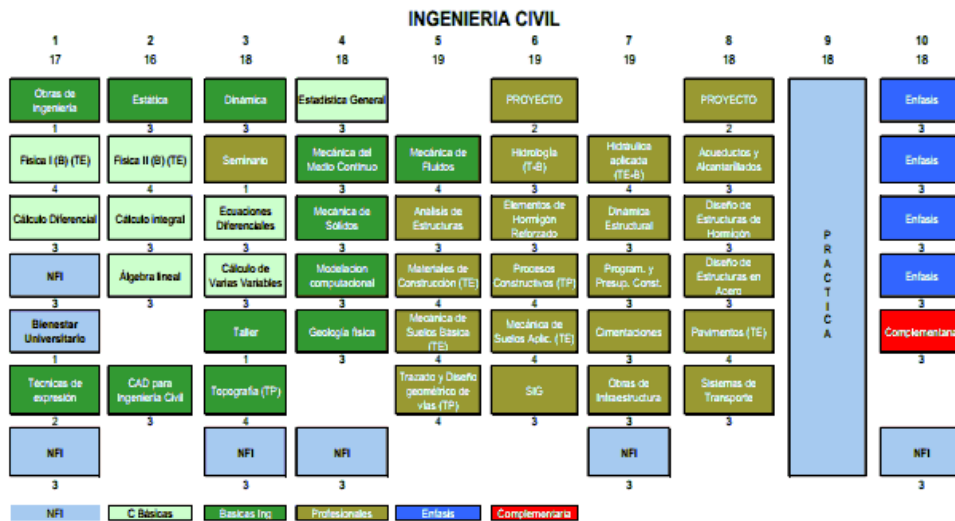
INGENIERIA CIVIL

| 1 | 2 | 3 | 4 | 5 | 6 | 7 | 8 | 9 | 10 |
|---|---|---|---|---|---|---|---|---|---|
| 17 | 16 | 18 | 18 | 19 | 19 | 19 | 18 | 18 | 18 |
| Obras de Ingeniería 1 | Estática 3 | Dinámica 3 | Estadística General 3 | | PROYECTO 2 | | PROYECTO 2 | PRACTICA | Enfasis 3 |
| Física I (B) (TE) 4 | Física II (B) (TE) 4 | Seminario 1 | Mecánica del Medio Continuo 3 | Mecánica de Fluidos 4 | Hidrología (T-B) 3 | Hidráulica aplicada (TE-B) 4 | Acueductos y Alcantarillados 3 | | Enfasis 3 |
| Cálculo Diferencial 3 | Cálculo integral 3 | Ecuaciones Diferenciales 3 | Mecánica de Sólidos 3 | Análisis de Estructuras 3 | Elementos de Hormigón Reforzado 3 | Dinámica Estructural 3 | Diseño de Estructuras de Hormigón 3 | | Enfasis 3 |
| NFI 3 | Álgebra lineal 3 | Cálculo de Varias Variables 3 | Modelación computacional 3 | Materiales de Construcción (TE) 4 | Procesos Constructivos (TP) 4 | Program. y Presup. Const. 3 | Diseño de Estructuras en Acero 3 | | Enfasis 3 |
| Bienestar Universitario 1 | | Taller 1 | Geología física 3 | Mecánica de Suelos Básica (TE) 4 | Mecánica de Suelos Aplic. (TE) 4 | Cimentaciones 3 | Pavimentos (TE) 4 | | Complementaria 3 |
| Técnicas de expresión 2 | CAD para Ingeniería Civil 3 | Topografía (TP) 4 | | Trazado y Diseño geométrico de vías (TP) 4 | SIG 3 | Obras de Infraestructura 3 | Sistemas de Transporte 3 | | |
| NFI 3 | | NFI 3 | NFI 3 | | | NFI 3 | | | NFI 3 |

NFI | C Básicas | Basicas Ing | Profesionales | Enfasis | Complementaria